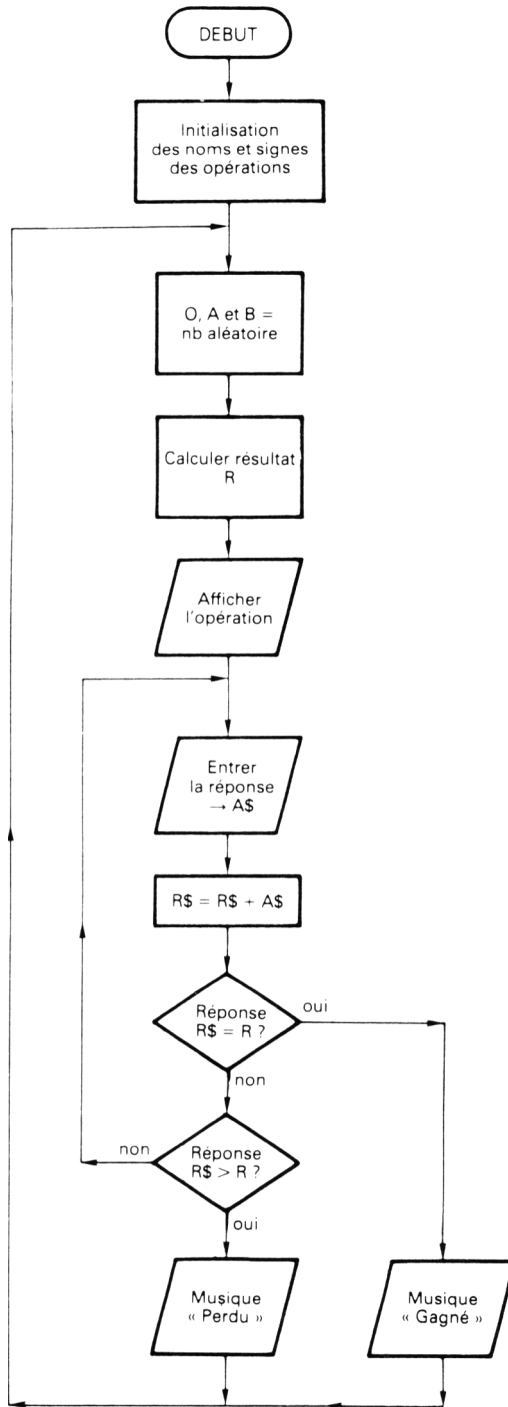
DEBUT

Initialisation des noms et signes des opérations

O, A et B = nb aléatoire

Calculer résultat R

Afficher l'opération

Entrer la réponse → A$

R$ = R$ + A$

Réponse R$ = R ?

oui

non

Réponse R$ > R ?

non

oui

Musique « Perdu »

Musique « Gagné »